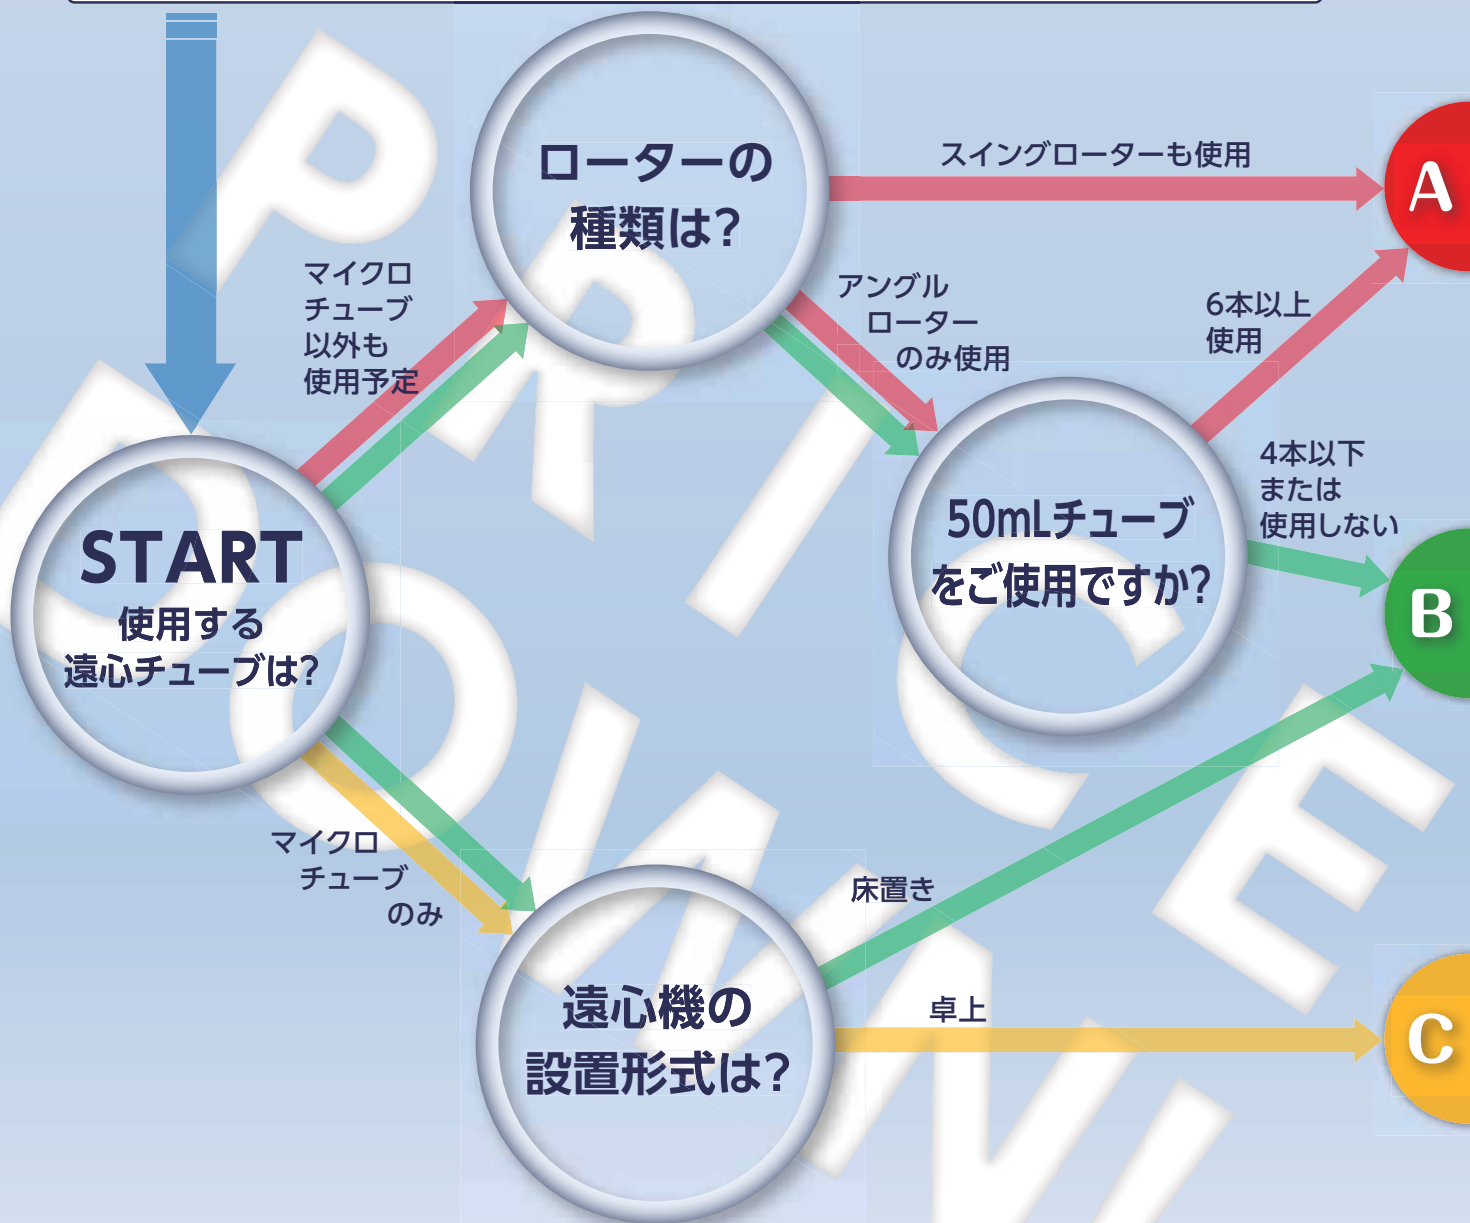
START
使用する
遠心チューブは?

マイクロ
チューブ
以外も
使用予定

ローターの
種類は?

スイングローターも使用

A

アングル
ローター
のみ使用

50mLチューブ
をご使用ですか?

6本以上
使用

4本以下
または
使用しない

B

マイクロ
チューブ
のみ

遠心機の
設置形式は?

床置き

卓上

C